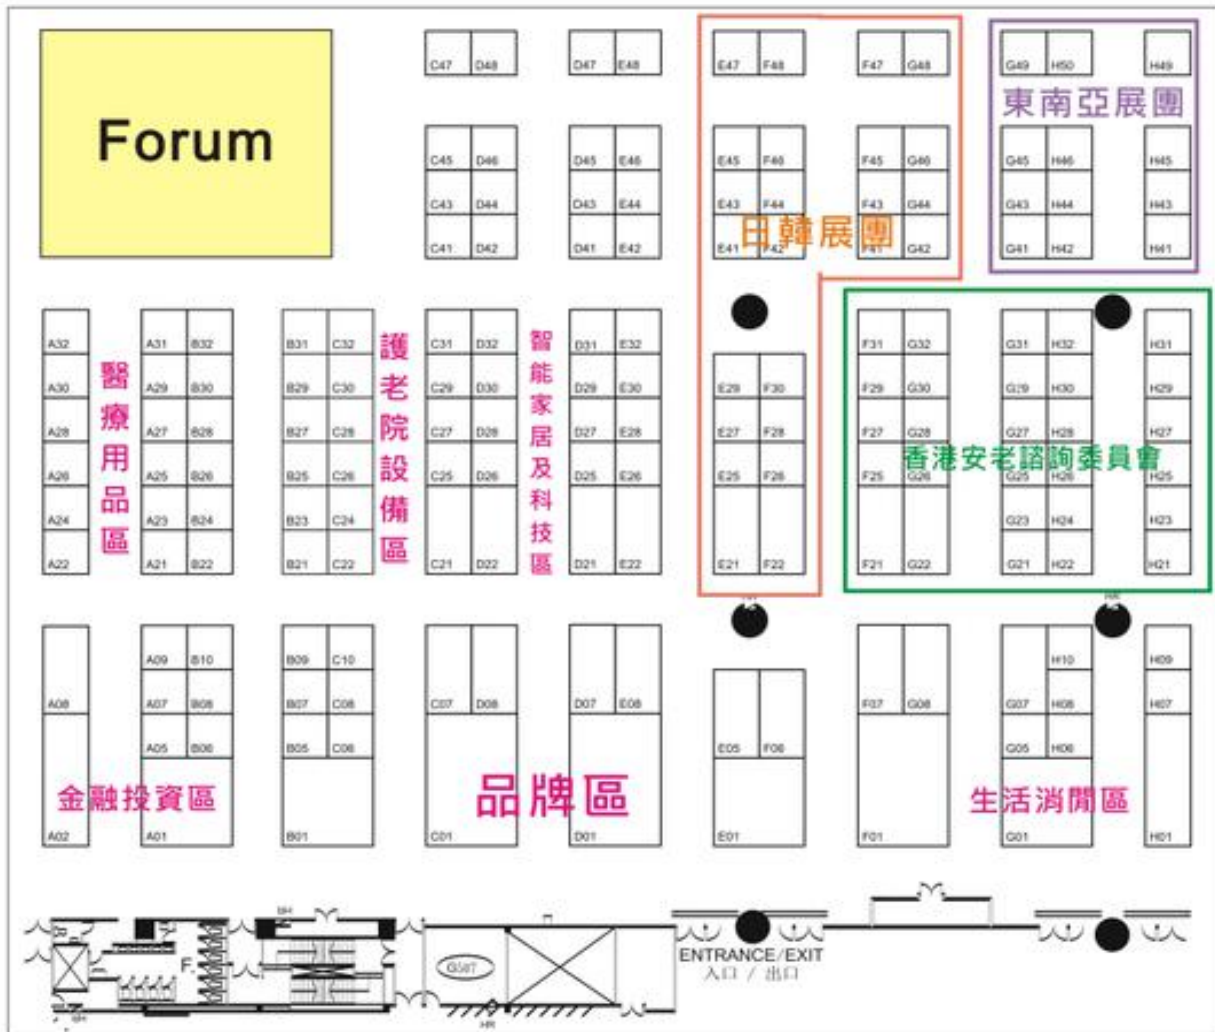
Forum

C47 D48 D47 E48 E47 F48 F47 G48 G49 H50 H49

東南亞展團

C45 D46 D45 E46 E45 F46 F45 G46 G45 H46 H45
C43 D44 D43 E44 E43 F44 F43 G44 G43 H44 H43
C41 D42 D41 E42 E41 F42 F41 G42 G41 H42 H41

日韓展團

A32 A31 B32 B31 C32 C31 D32 D31 E32
A30 A29 B30 B29 C30 C29 D30 D29 E30
A28 A27 B28 B27 C28 C27 D28 D27 E28
A26 A25 B26 B25 C26 C25 D26 D25 E26
A24 A23 B24 B23 C24
A22 A21 B22 B21 C22 C21 D22 D21 E22

醫療用品區

護老院設備區

智能家居及科技區

E29 F30 E27 F28 E25 F26 E21 F22

F31 G32 G31 H32 H31
F29 G30 G29 H30 H29
F27 G28 G27 H28 H27
F25 G26 G25 H26 H25
G23 H24 H23
F21 G22 G21 H22 H21

香港安老諮詢委員會

A09 B10 B09 C10 H10 H09
A08 A07 B08 B07 C08 C07 D08 D07 E08 F07 G08 G07 H08 H07
A05 B06 B05 C06 E05 F06 G05 H06
A02 A01 B01 C01 D01 E01 F01 G01 H01

金融投資區

品牌區

生活消閒區

G07

ENTRANCE/EXIT
入口 / 出口